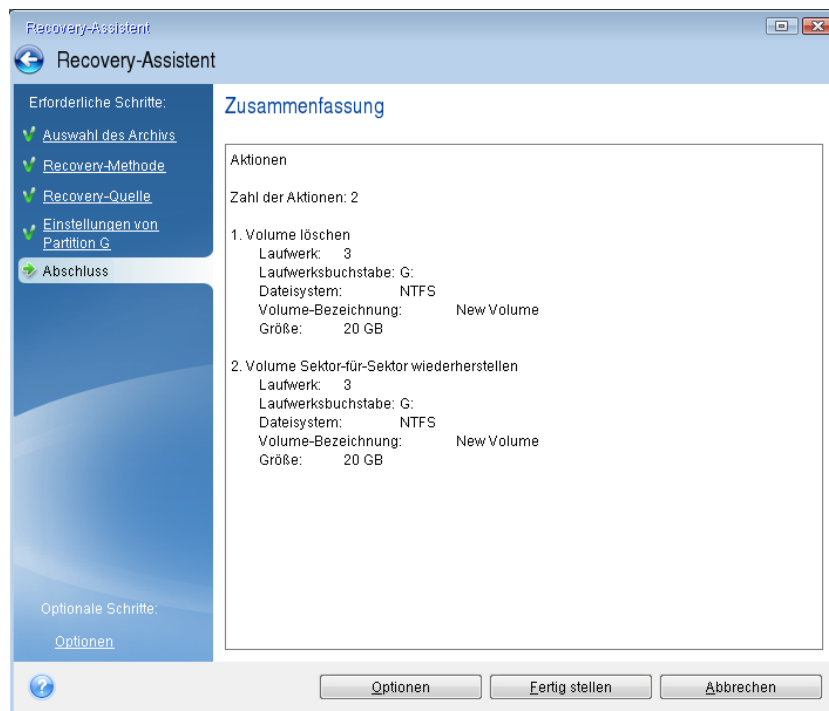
Recovery-Assistent

Recovery-Assistent

Erforderliche Schritte:

Auswahl des Archivs

Recovery-Methode

Recovery-Quelle

Einstellungen von Partition G

Abschluss

Optionale Schritte:

Optionen

Zusammenfassung

Aktionen

Zahl der Aktionen: 2

1. Volume löschen
Laufwerk: 3
Laufwerksbuchstabe: G:
Dateisystem: NTFS
Volume-Bezeichnung: New Volume
Größe: 20 GB

2. Volume Sektor-für-Sektor wiederherstellen
Laufwerk: 3
Laufwerksbuchstabe: G:
Dateisystem: NTFS
Volume-Bezeichnung: New Volume
Größe: 20 GB

Optionen

Fertig stellen

Abbrechen